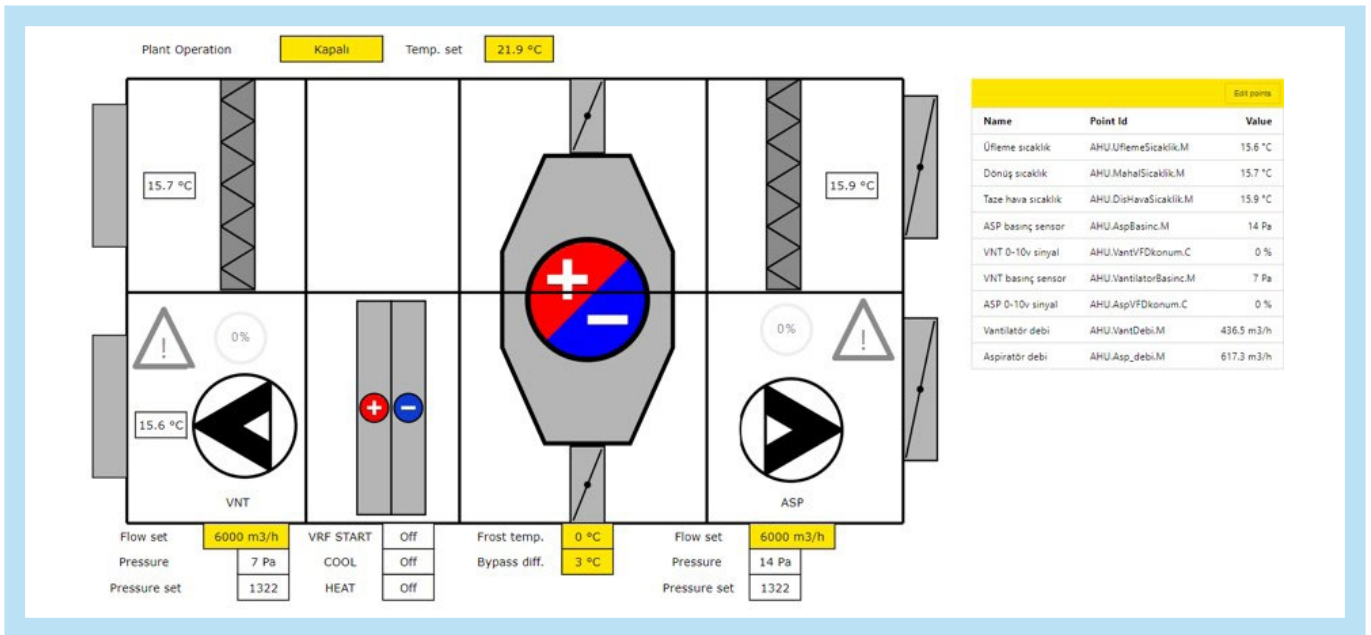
Plant Operation Kapalı Temp. set 21.9 °C

15.7 °C

15.9 °C

0%

0%

15.6 °C

VNT

ASP

Flow set 6000 m3/h
Pressure 7 Pa
Pressure set 1322

VRF START Off
COOL Off
HEAT Off

Frost temp. 0 °C
Bypass diff. 3 °C

Flow set 6000 m3/h
Pressure 14 Pa
Pressure set 1322

Edit points

| Name | Point Id | Value |
|---|---|---|
| Üfleme sıcaklık | AHU.UflemeSicaklik.M | 15.6 °C |
| Dönüş sıcaklık | AHU.MahalSicaklik.M | 15.7 °C |
| Taze hava sıcaklık | AHU.DisHavaSicaklik.M | 15.9 °C |
| ASP basınç sensor | AHU.AspBasinc.M | 14 Pa |
| VNT 0-10v sinyal | AHU.VantVFDkonum.C | 0 % |
| VNT basınç sensor | AHU.VantilatorBasinc.M | 7 Pa |
| ASP 0-10v sinyal | AHU.AspVFDkonum.C | 0 % |
| Vantilatör debi | AHU.VantDebi.M | 436.5 m3/h |
| Aspiratör debi | AHU.Asp_debi.M | 617.3 m3/h |